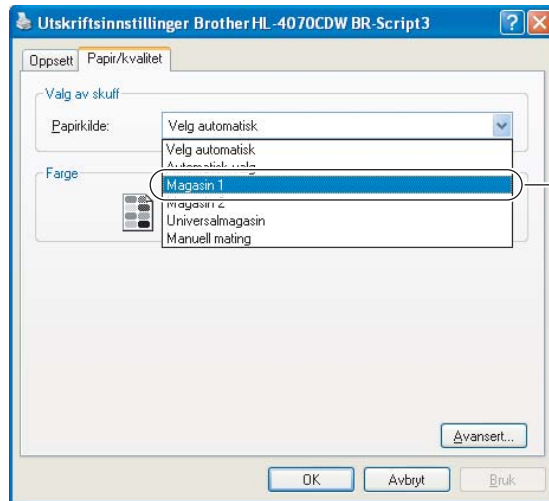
Utskriftsinnstillinger Brother HL-4070CDW BR-Script3

Oppsett | Papir/kvalitet

Valg av skuff

Papirkilde: Velg automatisk

Velg automatisk
Automatisk valg
Magasin 1
Magasin 2
Universalmagasin
Manuell mating

Farge

Avansert...

OK | Avbryt | Bruk